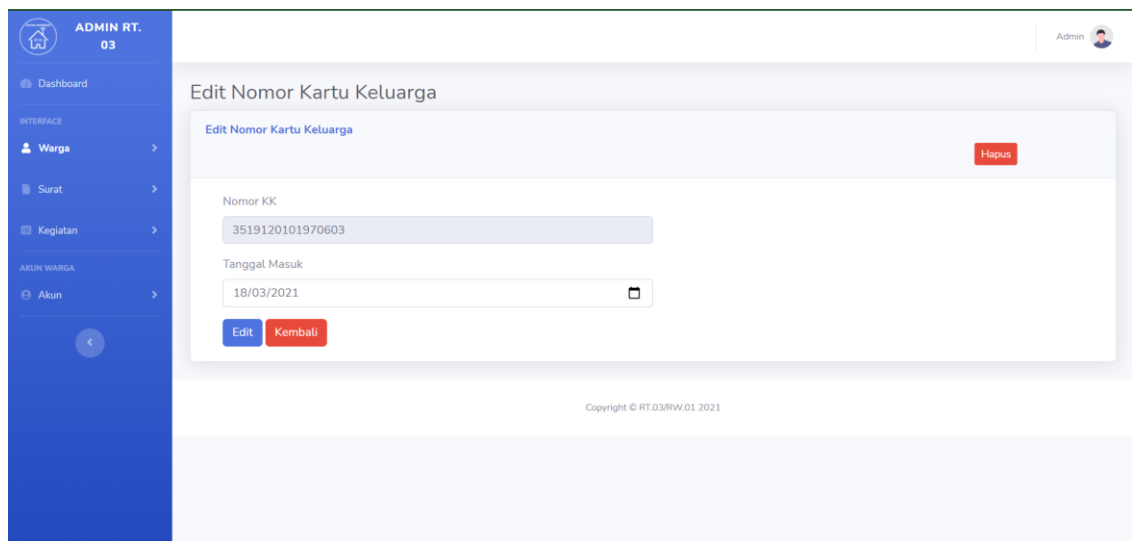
ADMIN RT. 03

Dashboard

INTERFACE

Warga

Surat

Kegiatan

AKUN WARGA

Akun

Admin

Edit Nomor Kartu Keluarga

Edit Nomor Kartu Keluarga

Hapus

Nomor KK

3519120101970603

Tanggal Masuk

18/03/2021

Edit

Kembali

Copyright © RT.03/RW.01 2021